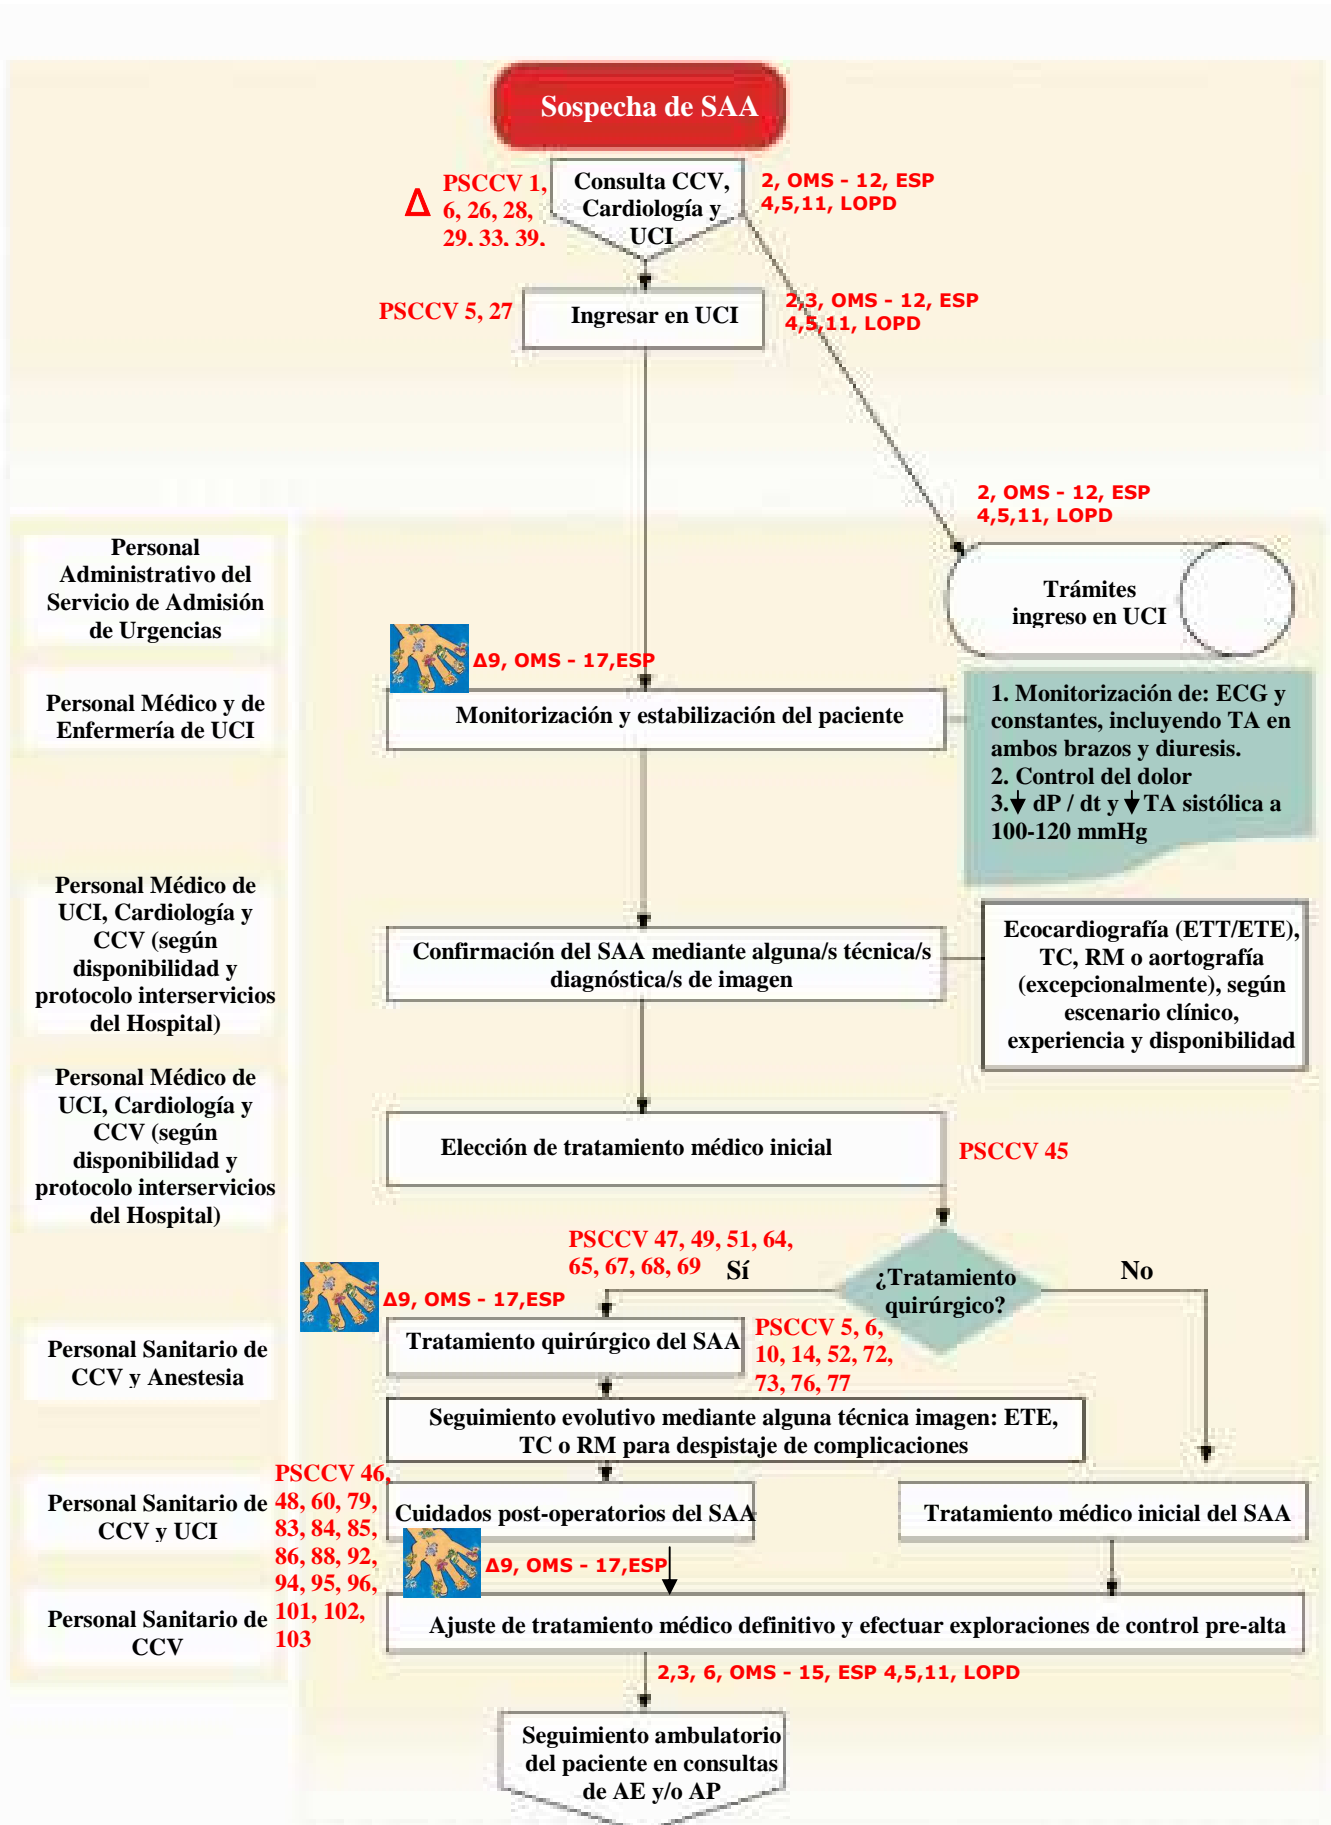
Sospecha de SAA

Δ PSCCV 1, 6, 26, 28, 29. 33. 39.

Consulta CCV, Cardiología y UCI

2, OMS - 12, ESP 4,5,11, LOPD

PSCCV 5, 27

Ingresar en UCI

2,3, OMS - 12, ESP 4,5,11, LOPD

2, OMS - 12, ESP 4,5,11, LOPD

Trámites ingreso en UCI

Personal Administrativo del Servicio de Admisión de Urgencias

Personal Médico y de Enfermería de UCI

Δ9, OMS - 17,ESP

Monitorización y estabilización del paciente

1. Monitorización de: ECG y constantes, incluyendo TA en ambos brazos y diuresis.
2. Control del dolor
3.↓ dP / dt y ↓TA sistólica a 100-120 mmHg

Personal Médico de UCI, Cardiología y CCV (según disponibilidad y protocolo interservicios del Hospital)

Confirmación del SAA mediante alguna/s técnica/s diagnóstica/s de imagen

Ecocardiografía (ETT/ETE), TC, RM o aortografía (excepcionalmente), según escenario clínico, experiencia y disponibilidad

Personal Médico de UCI, Cardiología y CCV (según disponibilidad y protocolo interservicios del Hospital)

Elección de tratamiento médico inicial

PSCCV 45

PSCCV 47, 49, 51, 64, 65, 67, 68, 69

Sí

¿Tratamiento quirúrgico?

No

Δ9, OMS - 17,ESP

Personal Sanitario de CCV y Anestesia

Tratamiento quirúrgico del SAA

PSCCV 5, 6, 10, 14, 52, 72, 73, 76, 77

Seguimiento evolutivo mediante alguna técnica imagen: ETE, TC o RM para despistaje de complicaciones

Personal Sanitario de CCV y UCI

PSCCV 46, 48, 60, 79, 83, 84, 85, 86, 88, 92, 94, 95, 96, 101, 102, 103

Cuidados post-operatorios del SAA

Tratamiento médico inicial del SAA

Δ9, OMS - 17,ESP

Personal Sanitario de CCV

Ajuste de tratamiento médico definitivo y efectuar exploraciones de control pre-alta

2,3, 6, OMS - 15, ESP 4,5,11, LOPD

Seguimiento ambulatorio del paciente en consultas de AE y/o AP